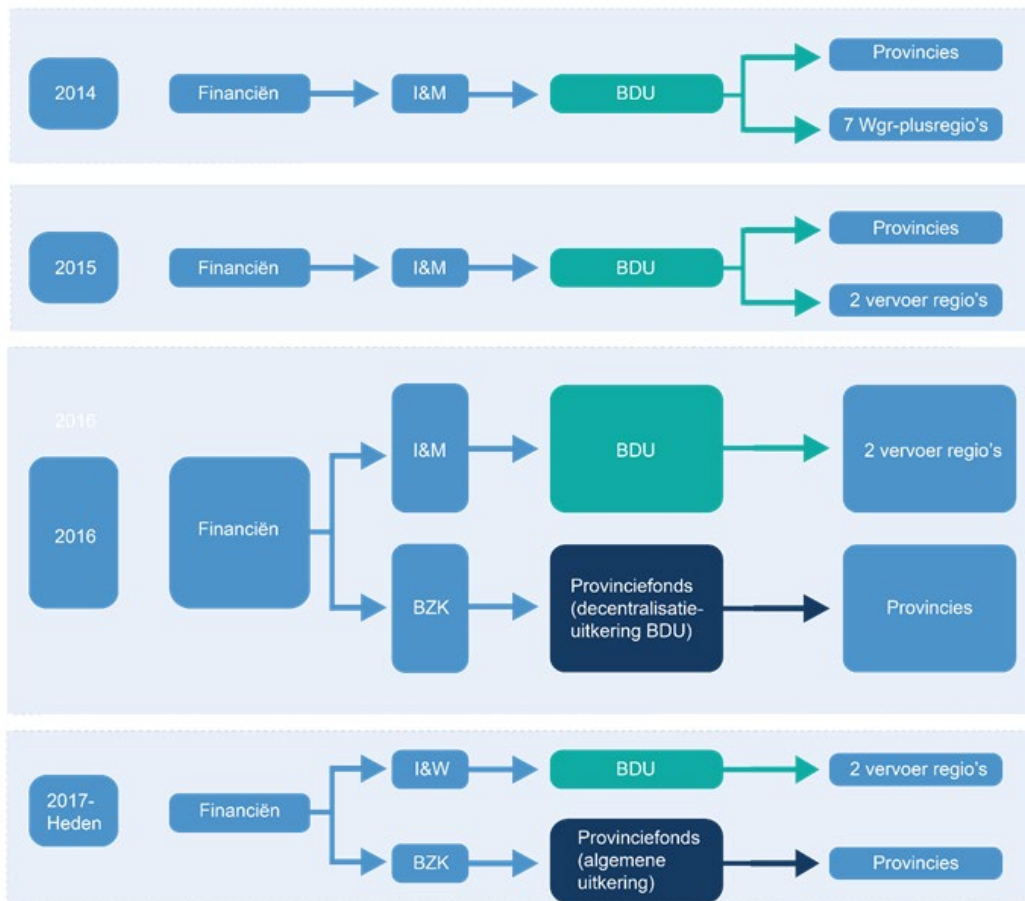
2014
Financiën
I&M
BDU
Provincies
7 Wgr-plusregio's

2015
Financiën
I&M
BDU
Provincies
2 vervoer regio's

2016
2016
Financiën
I&M
BDU
2 vervoer regio's
BZK
Provinciefonds (decentralisatie-uitkering BDU)
Provincies

2017-Heden
Financiën
I&W
BDU
2 vervoer regio's
BZK
Provinciefonds (algemene uitkering)
Provincies